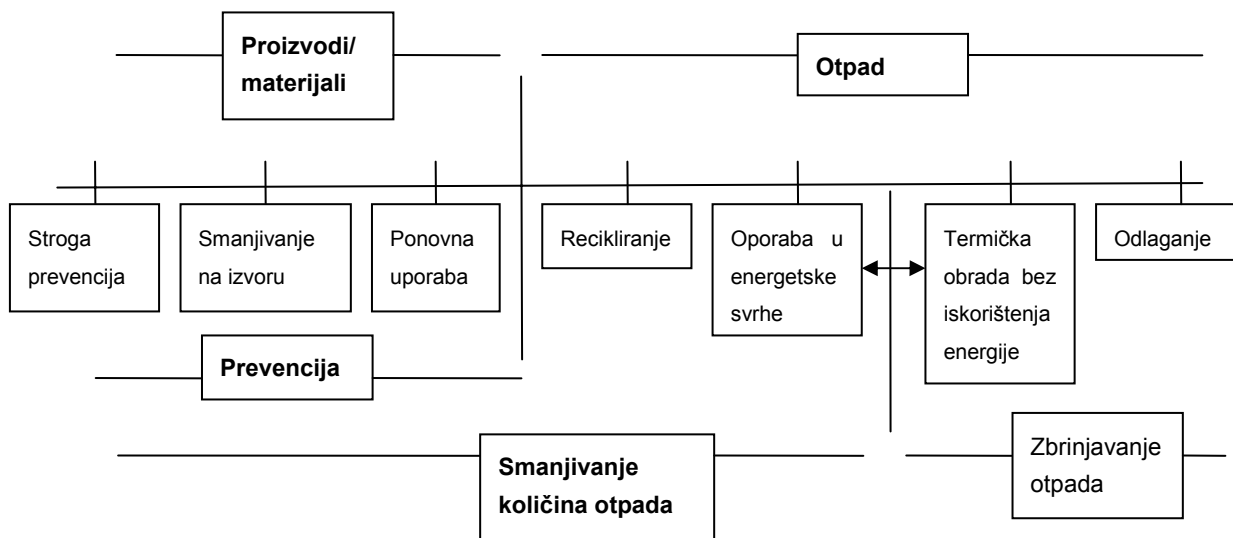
Proizvodi/ materijali

Otpad

Stroga prevencija

Smanjivanje na izvoru

Ponovna uporaba

Recikliranje

Oporaba u energetske svrhe

Termička obrada bez iskorištenja energije

Odlaganje

Prevencija

Smanjivanje količina otpada

Zbrinjavanje otpada